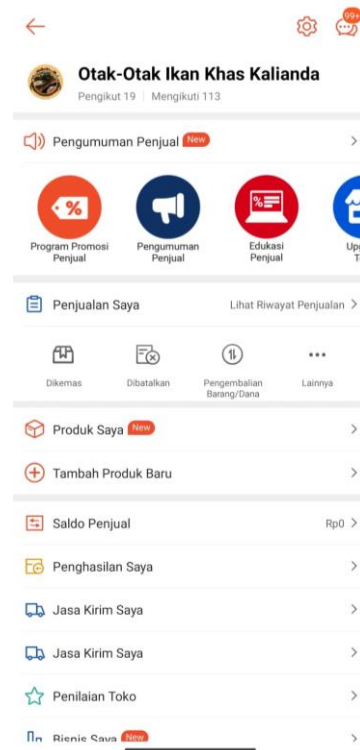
99+

Otak-Otak Ikan Khas Kalianda
Pengikut 19 | Mengikuti 113

Pengumuman Penjual New >

Program Promosi Penjual
Pengumuman Penjual
Edukasi Penjual
Up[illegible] T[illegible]

Penjualan Saya
Lihat Riwayat Penjualan >

Dikemas
Dibatalkan
Pengembalian Barang/Dana
Lainnya

Produk Saya New >

Tambah Produk Baru >

Saldo Penjual
Rp0 >

Penghasilan Saya >

Jasa Kirim Saya >

Jasa Kirim Saya >

Penilaian Toko >

Bisnis Saya New >